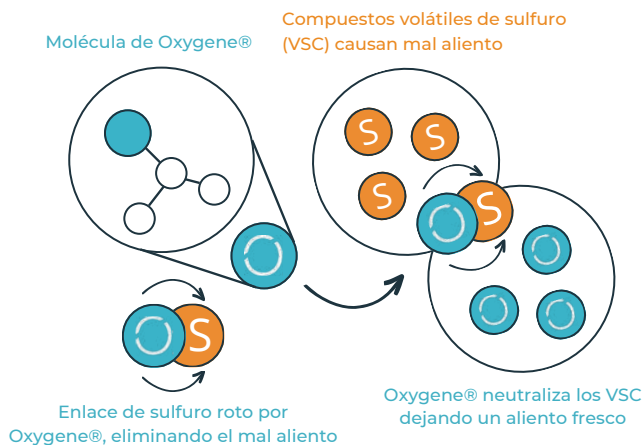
Molécula de Oxygene®

Compuestos volátiles de sulfuro (VSC) causan mal aliento

S

S

S

S

S

Enlace de sulfuro roto por Oxygene®, eliminando el mal aliento

Oxygene® neutraliza los VSC dejando un aliento fresco